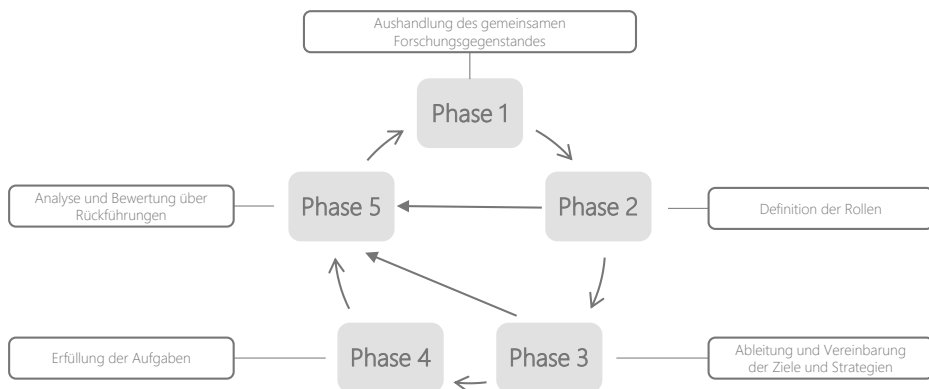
Aushandlung des gemeinsamen Forschungsgegenstandes

Phase 1

Analyse und Bewertung über Rückführungen

Phase 5

Phase 2

Definition der Rollen

Erfüllung der Aufgaben

Phase 4

Phase 3

Ableitung und Vereinbarung der Ziele und Strategien